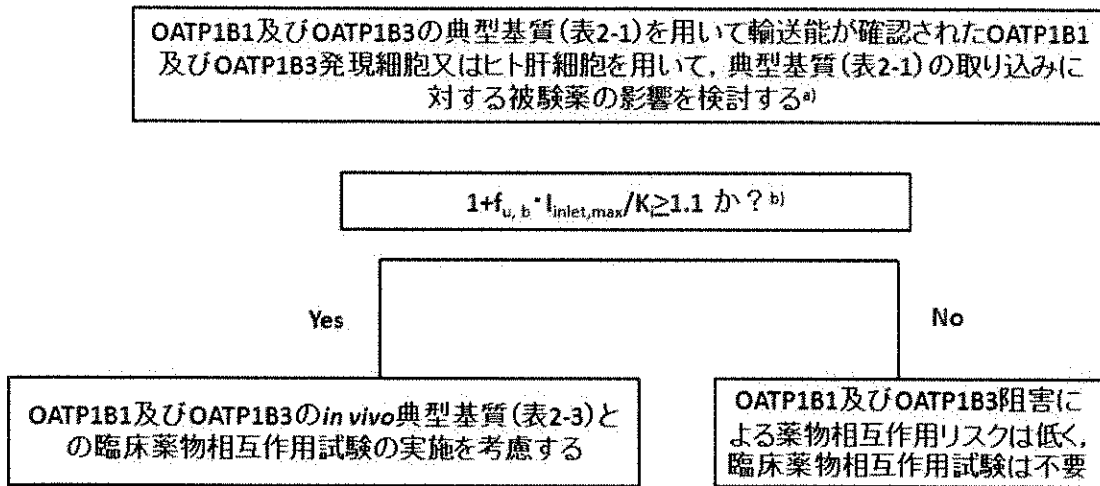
OATP1B1及びOATP1B3の典型基質（表2-1）を用いて輸送能が確認されたOATP1B1及びOATP1B3発現細胞又はヒト肝細胞を用いて，典型基質（表2-1）の取り込みに対する被験薬の影響を検討する$^{a)}$

$1+f_{u,b} \cdot I_{inlet,max}/K_i \geq 1.1$ か？$^{b)}$

Yes

No

OATP1B1及びOATP1B3の*in vivo*典型基質（表2-3）との臨床薬物相互作用試験の実施を考慮する

OATP1B1及びOATP1B3阻害による薬物相互作用リスクは低く，臨床薬物相互作用試験は不要